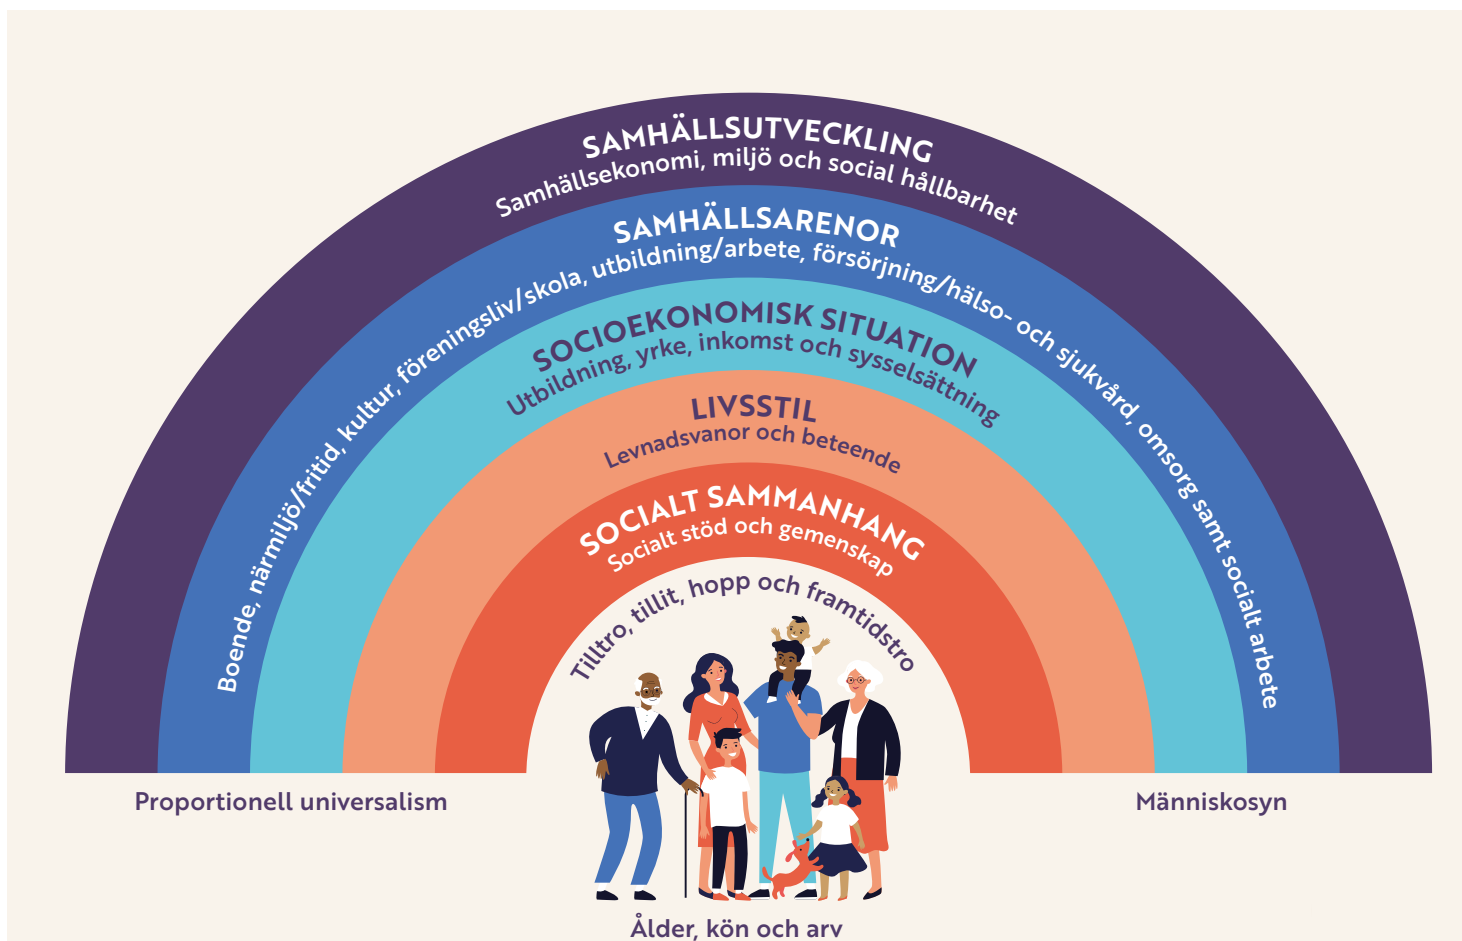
SAMHÄLLSUTVECKLING
Samhällsekonomi, miljö och social hållbarhet

SAMHÄLLSARENOR
Boende, närmiljö/fritid, kultur, föreningsliv/skola, utbildning/arbete, försörjning/hälso- och sjukvård, omsorg samt socialt arbete

SOCIOEKONOMISK SITUATION
Utbildning, yrke, inkomst och sysselsättning

LIVSSTIL
Levnadsvanor och beteende

SOCIALT SAMMANHANG
Socialt stöd och gemenskap

Tilltro, tillit, hopp och framtidstro

Proportionell universalism

Människosyn

Ålder, kön och arv